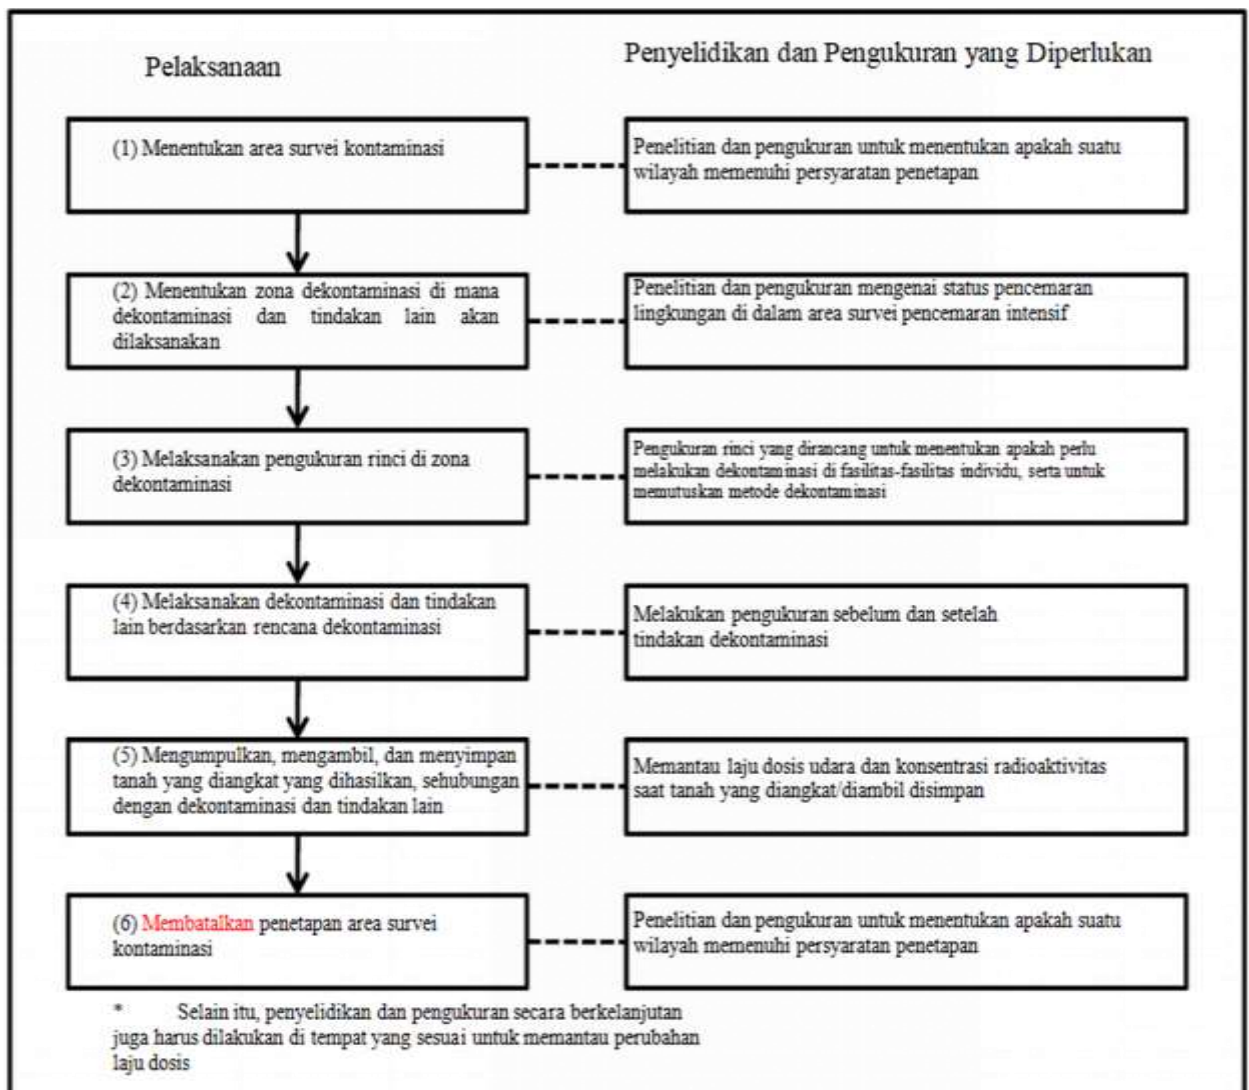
Pelaksanaan

Penyelidikan dan Pengukuran yang Diperlukan

(1) Menentukan area survei kontaminasi

Penelitian dan pengukuran untuk menentukan apakah suatu wilayah memenuhi persyaratan penetapan

(2) Menentukan zona dekontaminasi di mana dekontaminasi dan tindakan lain akan dilaksanakan

Penelitian dan pengukuran mengenai status pencemaran lingkungan di dalam area survei pencemaran intensif

(3) Melaksanakan pengukuran rinci di zona dekontaminasi

Pengukuran rinci yang dirancang untuk menentukan apakah perlu melakukan dekontaminasi di fasilitas-fasilitas individu, serta untuk memutuskan metode dekontaminasi

(4) Melaksanakan dekontaminasi dan tindakan lain berdasarkan rencana dekontaminasi

Melakukan pengukuran sebelum dan setelah tindakan dekontaminasi

(5) Mengumpulkan, mengambil, dan menyimpan tanah yang diangkat yang dihasilkan, sehubungan dengan dekontaminasi dan tindakan lain

Memantau laju dosis udara dan konsentrasi radioaktivitas saat tanah yang diangkat/diambil disimpan

(6) Membatalkan penetapan area survei kontaminasi

Penelitian dan pengukuran untuk menentukan apakah suatu wilayah memenuhi persyaratan penetapan

* Selain itu, penyelidikan dan pengukuran secara berkelanjutan juga harus dilakukan di tempat yang sesuai untuk memantau perubahan laju dosis